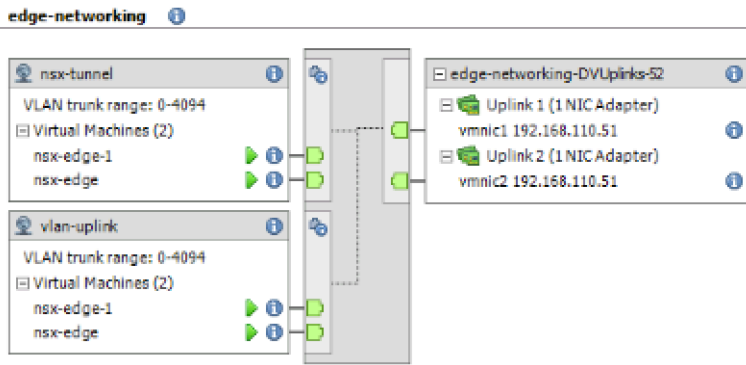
edge-networking

nsx-tunnel
VLAN trunk range: 0-4094
⊟ Virtual Machines (2)
nsx-edge-1
nsx-edge

vlan-uplink
VLAN trunk range: 0-4094
⊟ Virtual Machines (2)
nsx-edge-1
nsx-edge

⊟ edge-networking-DVUplinks-52
⊟ Uplink 1 (1 NIC Adapter)
vmnic1 192.168.110.51
⊟ Uplink 2 (1 NIC Adapter)
vmnic2 192.168.110.51